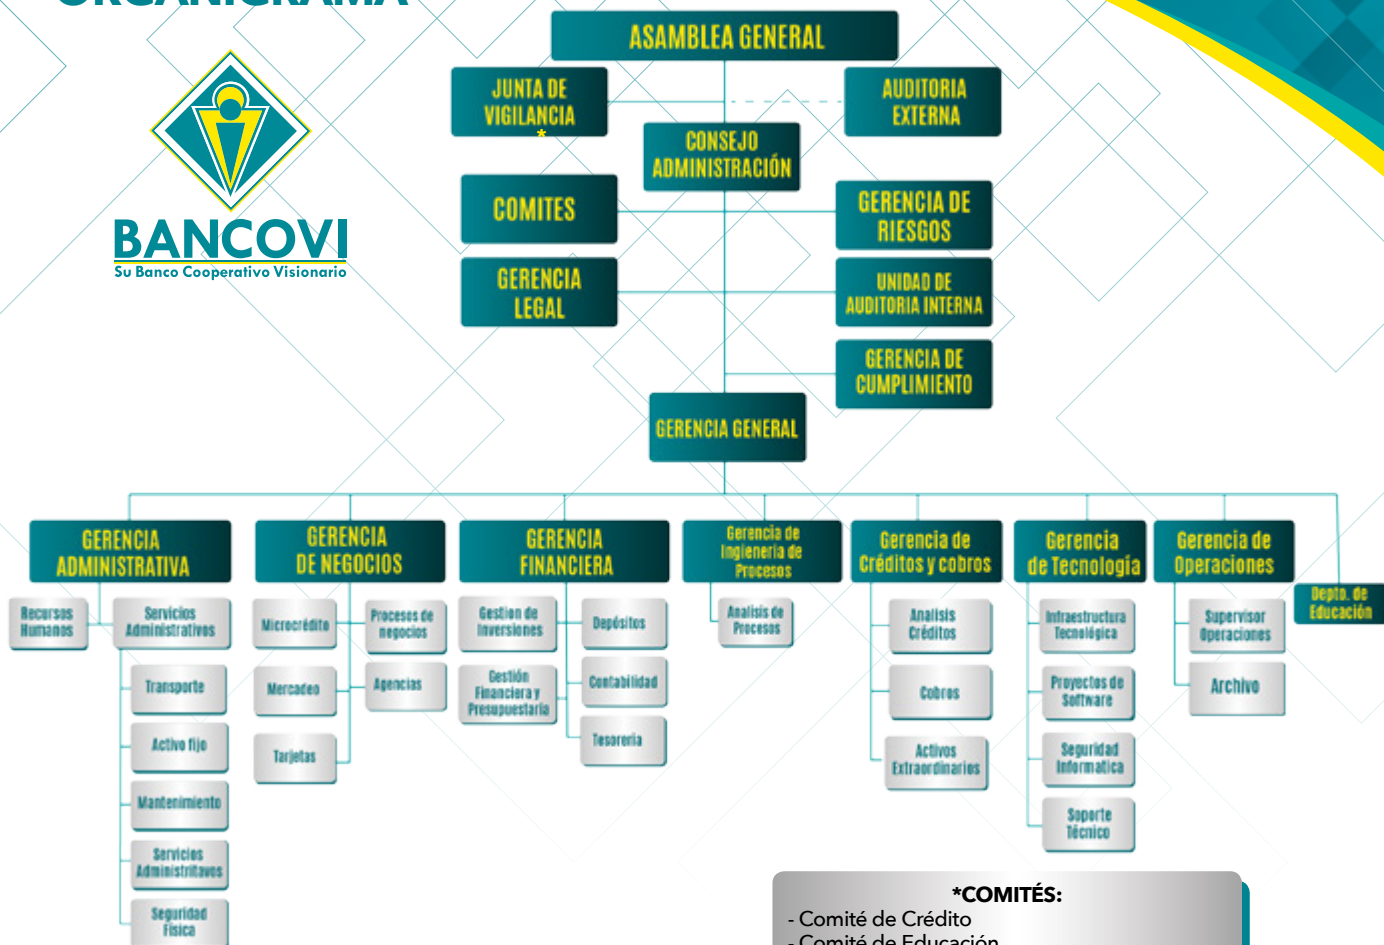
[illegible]

BANCOVI
Su Banco Cooperativo Visionario

ASAMBLEA GENERAL

JUNTA DE VIGILANCIA

AUDITORIA EXTERNA

CONSEJO ADMINISTRACIÓN

COMITES

GERENCIA DE RIESGOS

GERENCIA LEGAL

UNIDAD DE AUDITORIA INTERNA

GERENCIA DE CUMPLIMIENTO

GERENCIA GENERAL

GERENCIA ADMINISTRATIVA
Recursos Humanos
Servicios Administrativos
Transporte
Activo fijo
Mantenimiento
Servicios Administrativos
Seguridad Física

GERENCIA DE NEGOCIOS
Microcrédito
Procesos de negocios
Mercadeo
Agencias
Tarjetas

GERENCIA FINANCIERA
Gestion de Inversiones
Depósitos
Gestión Financiera y Presupuestaria
Contabilidad
Tesorería

Gerencia de Ingeniería de Procesos
Analisis de Procesos

Gerencia de Créditos y cobros
Analisis Créditos
Cobros
Activos Extraordinarios

Gerencia de Tecnología
Infraestructura Tecnológica
Proyectos de Software
Seguridad Informatica
Soporte Técnico

Gerencia de Operaciones
Supervisor Operaciones
Archivo

Depto. de Educación

*COMITÉS:
- Comité de Crédito
- Comité de Educación